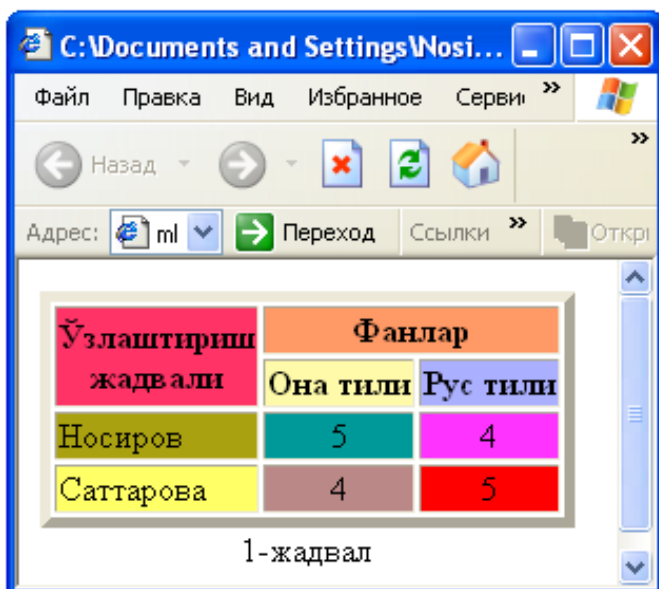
C:\Documents and Settings\Nosi...

Файл Правка Вид Избранное Серви »

Назад

Адрес: ml Переход Ссылки » Откр

| Ўзлаштириш жадвали | Фанлар | |
|---|---|---|
| | Она тили | Рус тили |
| Носиров | 5 | 4 |
| Саттарова | 4 | 5 |

1-жадвал